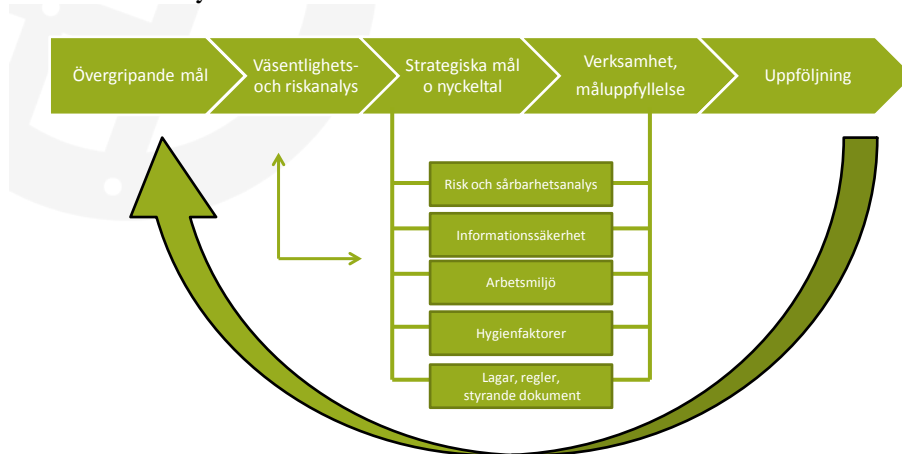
Övergripande mål

Väsentlighets- och riskanalys

Strategiska mål o nyckeltal

Verksamhet, måluppfyllelse

Uppföljning

Risk och sårbarhetsanalys

Informationssäkerhet

Arbetsmiljö

Hygienfaktorer

Lagar, regler, styrande dokument